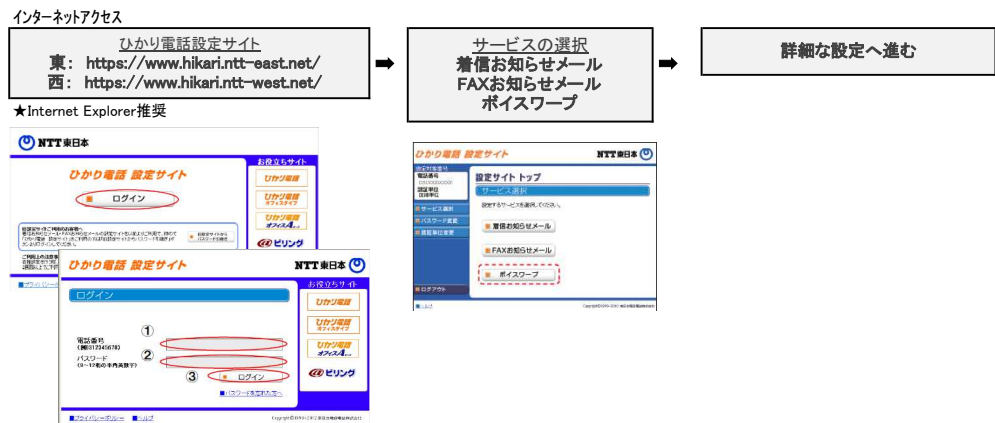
インターネットアクセス

ひかり電話設定サイト
東： https://www.hikari.ntt-east.net/
西： https://www.hikari.ntt-west.net/

★Internet Explorer推奨

サービスの選択
着信お知らせメール
FAXお知らせメール
ボイスワープ

詳細な設定へ進む

NTT東日本
ひかり電話 設定サイト
ログイン
お役立ちサイト
ひかり電話
ひかり電話 オフィスタイプ
ひかり電話 オフィスA
@ビリング

ひかり電話 設定サイト
NTT東日本
ログイン
お役立ちサイト
ひかり電話
ひかり電話 オフィスタイプ
ひかり電話 オフィスA
@ビリング
①
電話番号
(例0312345678)
②
パスワード
(8～12桁の半角英数字)
③ ログイン
■パスワードを忘れた方へ
■プライバシーポリシー ■ヘルプ

ひかり電話 設定サイト
NTT東日本
設定サイト トップ
サービス選択
設定するサービスを選択してください。
■サービス選択
■パスワード変更
■通知単位変更
着信お知らせメール
FAXお知らせメール
ボイスワープ
■ログアウト